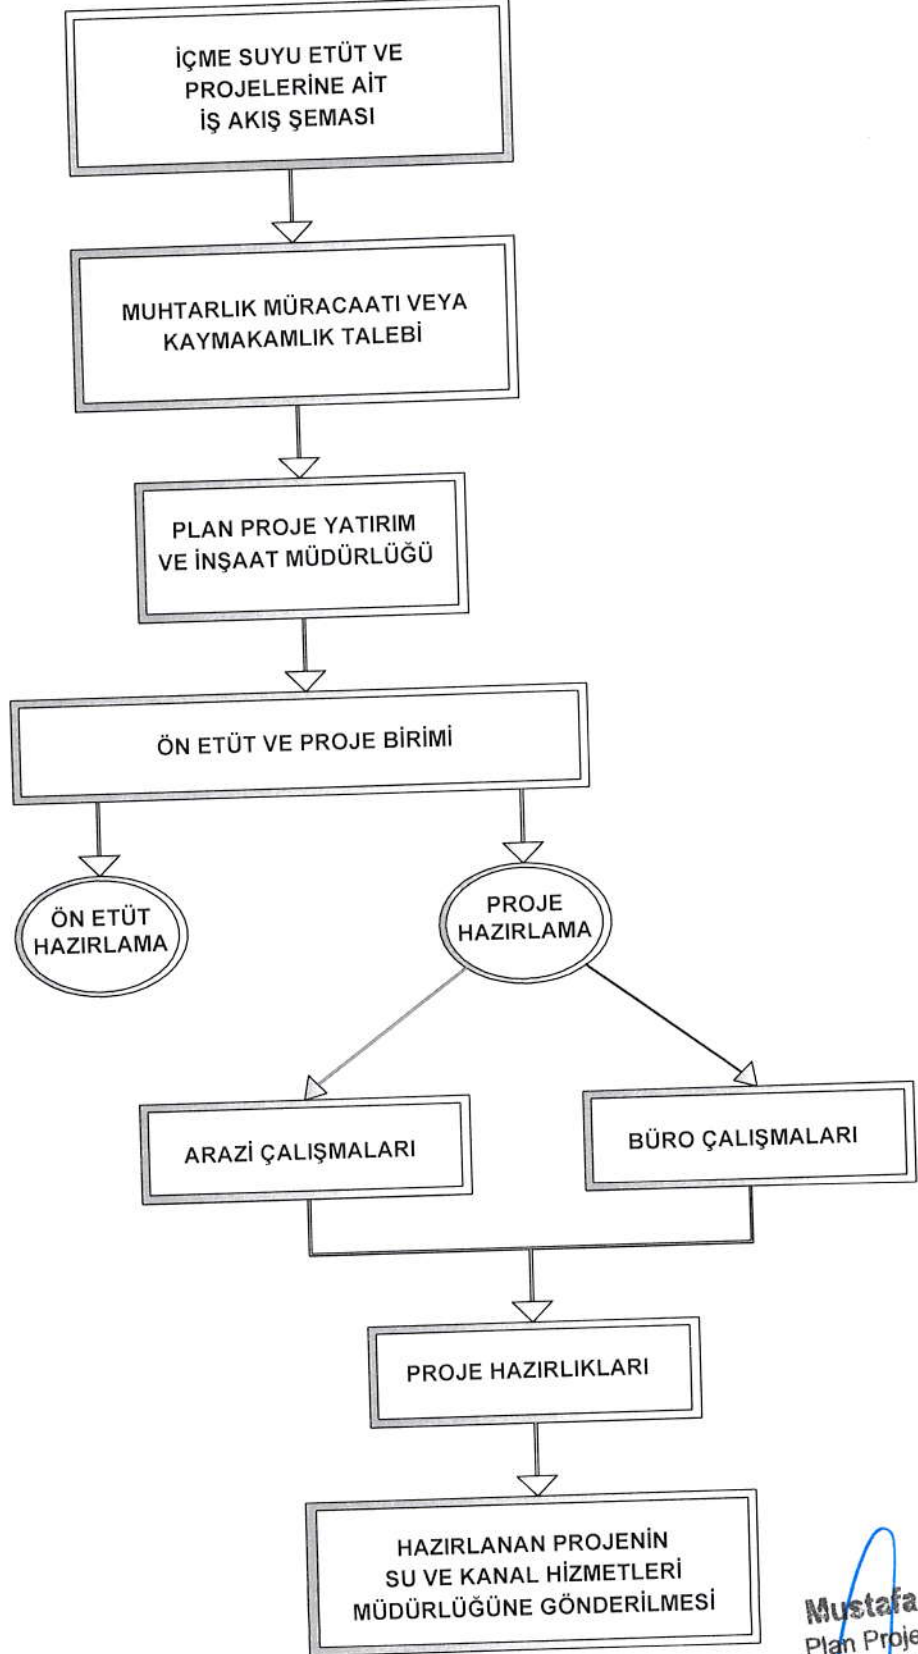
İÇME SUYU ETÜT VE PROJELERİNE AİT İŞ AKIŞ ŞEMASI

MUHTARLIK MÜRACAATI VEYA KAYMAKAMLIK TALEBİ

PLAN PROJE YATIRIM VE İNŞAAT MÜDÜRLÜĞÜ

ÖN ETÜT VE PROJE BİRİMİ

ÖN ETÜT HAZIRLAMA

PROJE HAZIRLAMA

ARAZİ ÇALIŞMALARI

BÜRO ÇALIŞMALARI

PROJE HAZIRLIKLARI

HAZIRLANAN PROJENİN SU VE KANAL HİZMETLERİ MÜDÜRLÜĞÜNE GÖNDERİLMESİ

Mustafa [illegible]
Plan Proje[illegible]